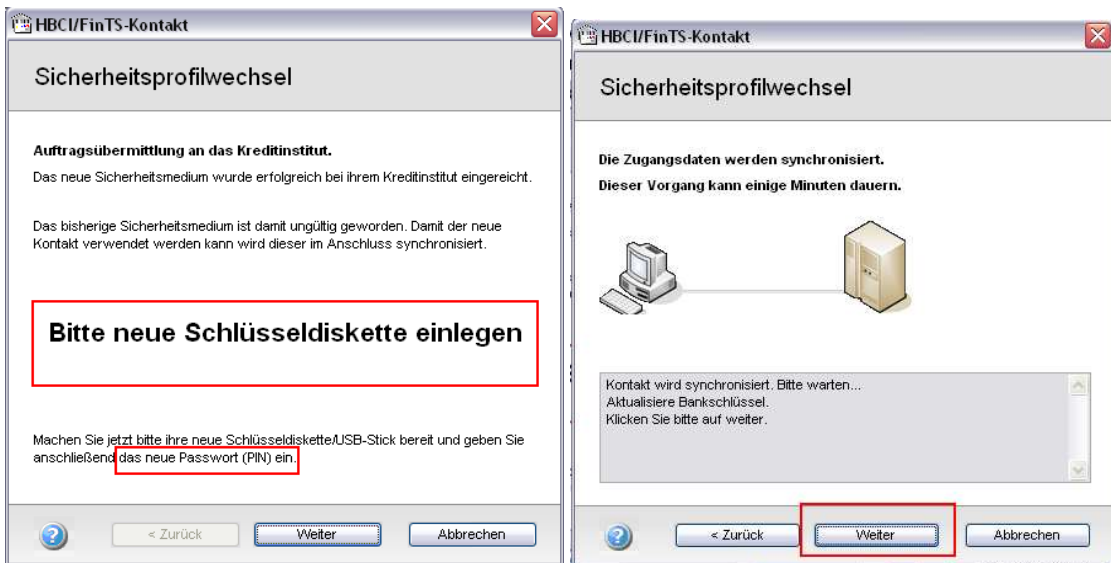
HBCI/FinTS-Kontakt

Sicherheitsprofilwechsel

Auftragsübermittlung an das Kreditinstitut.

Das neue Sicherheitsmedium wurde erfolgreich bei ihrem Kreditinstitut eingereicht.

Das bisherige Sicherheitsmedium ist damit ungültig geworden. Damit der neue Kontakt verwendet werden kann wird dieser im Anschluss synchronisiert.

Bitte neue Schlüsseldiskette einlegen

Machen Sie jetzt bitte ihre neue Schlüsseldiskette/USB-Stick bereit und geben Sie anschließend das neue Passwort (PIN) ein.

< Zurück
Weiter
Abbrechen

HBCI/FinTS-Kontakt

Sicherheitsprofilwechsel

Die Zugangsdaten werden synchronisiert.

Dieser Vorgang kann einige Minuten dauern.

Kontakt wird synchronisiert. Bitte warten...
Aktualisiere Bankschlüssel.
Klicken Sie bitte auf weiter.

< Zurück
Weiter
Abbrechen